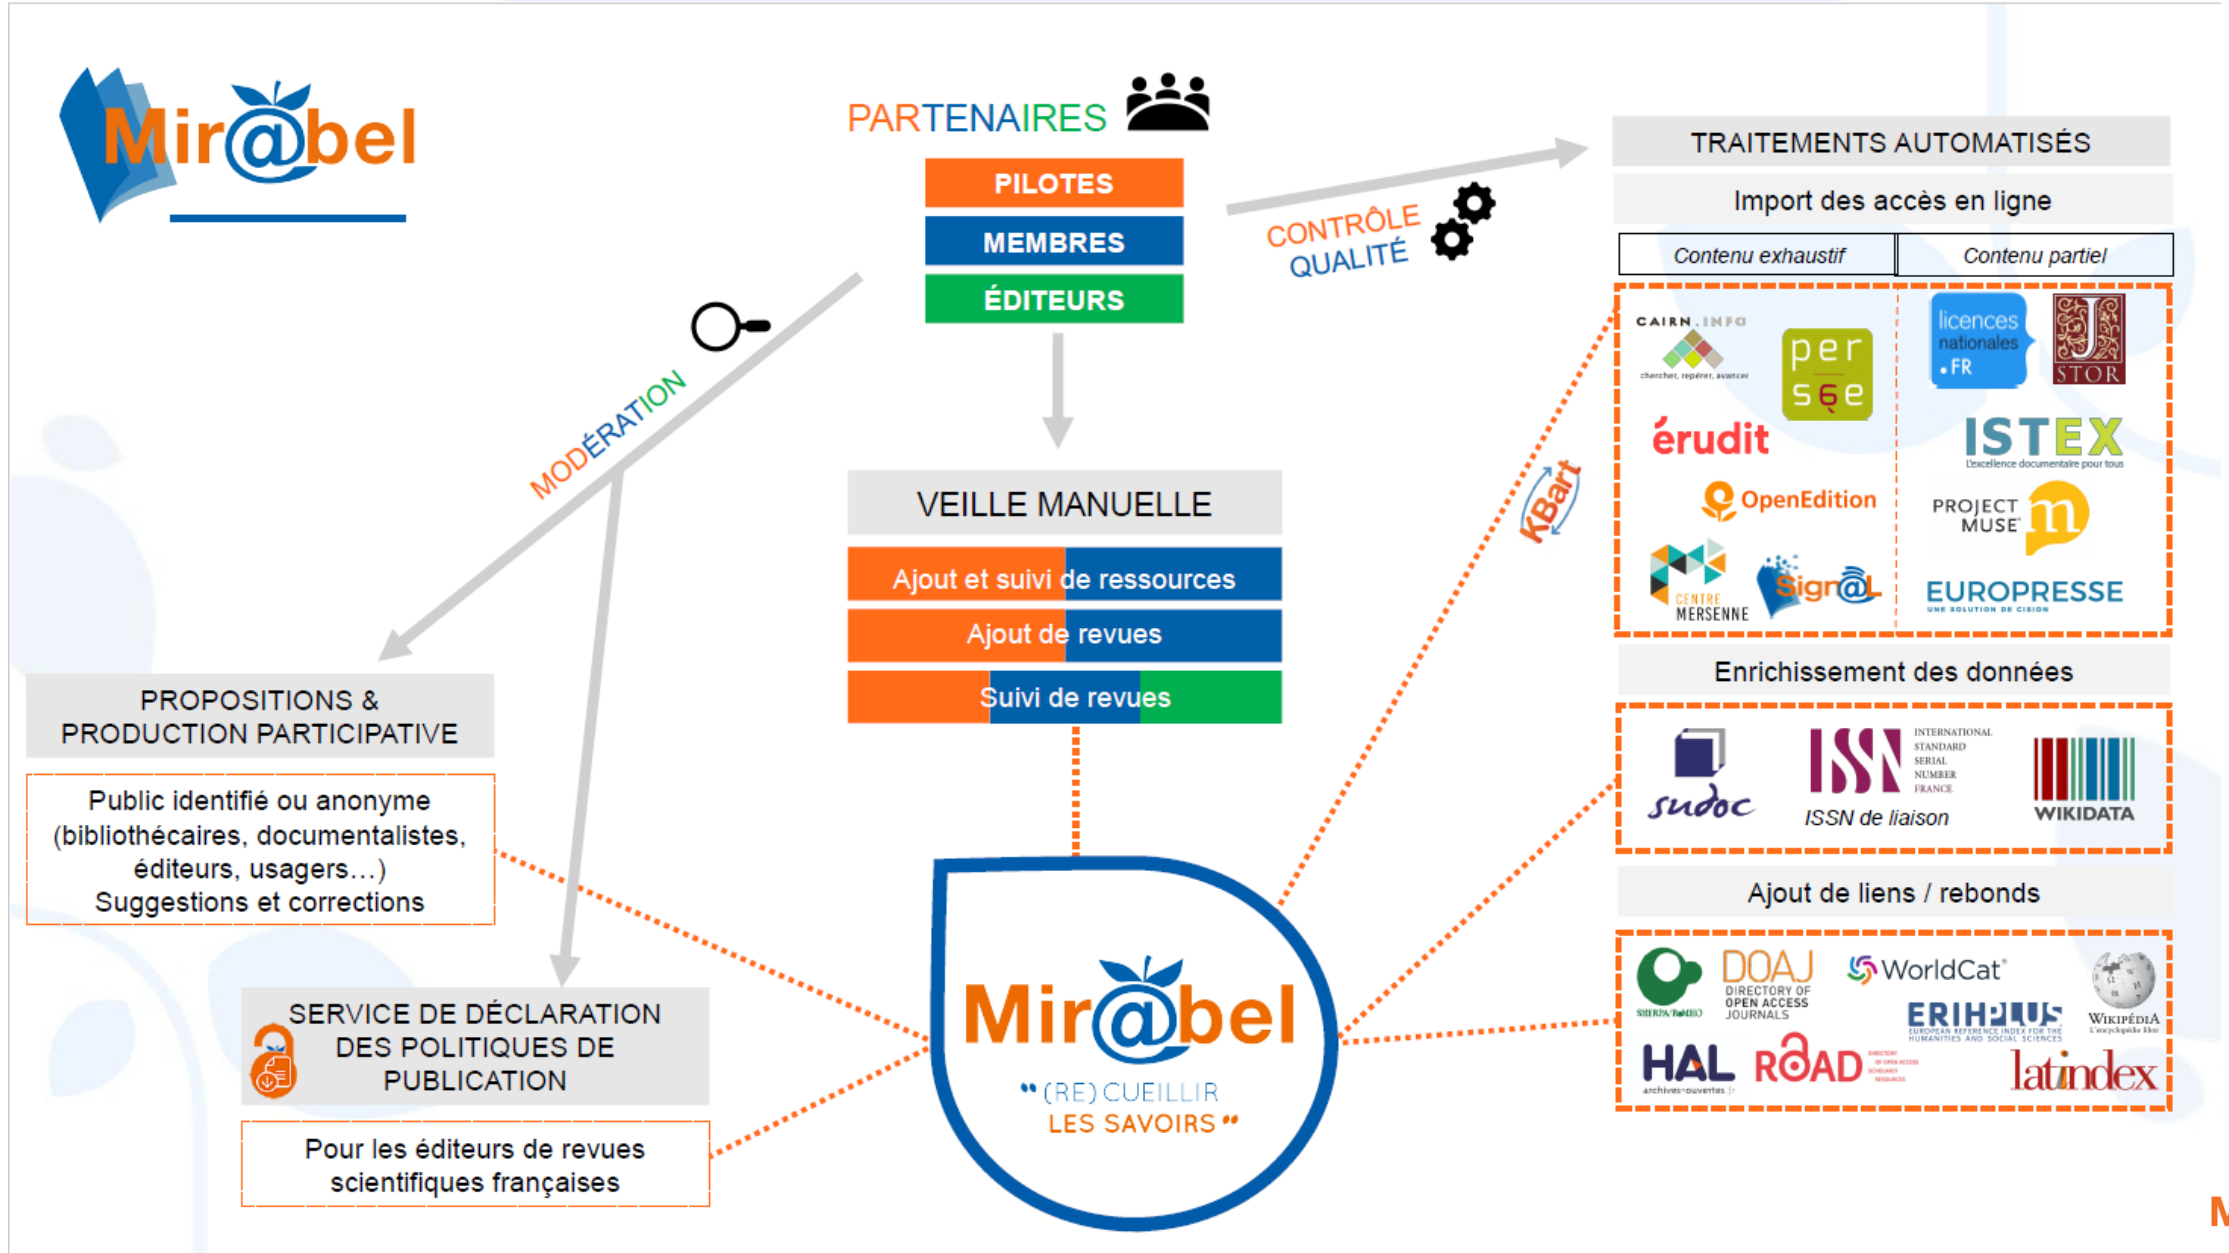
Mir@bel

PARTENAIRES

PILOTES

MEMBRES

ÉDITEURS

CONTRÔLE QUALITÉ

TRAITEMENTS AUTOMATISÉS

Import des accès en ligne

| Contenu exhaustif | Contenu partiel |
|---|---|

CAIRN.INFO chercher, repérer, avancer

persée

licences nationales .FR

JSTOR

érudit

ISTEX L'excellence documentaire pour tous

OpenEdition

PROJECT MUSE

CENTRE MERSENNE

Sign@L

EUROPRESSE

KBart

MODÉRATION

VEILLE MANUELLE

Ajout et suivi de ressources

Ajout de revues

Suivi de revues

Enrichissement des données

sudoc

ISSN INTERNATIONAL STANDARD SERIAL NUMBER FRANCE

ISSN de liaison

WIKIDATA

Ajout de liens / rebonds

SHERPA/RoMEO

DOAJ DIRECTORY OF OPEN ACCESS JOURNALS

WorldCat

ERIH PLUS EUROPEAN REFERENCE INDEX FOR THE HUMANITIES AND SOCIAL SCIENCES

WIKIPÉDIA L'encyclopédie libre

HAL archives-ouvertes

ROAD

latindex

PROPOSITIONS & PRODUCTION PARTICIPATIVE

Public identifié ou anonyme (bibliothécaires, documentalistes, éditeurs, usagers…) Suggestions et corrections

SERVICE DE DÉCLARATION DES POLITIQUES DE PUBLICATION

Pour les éditeurs de revues scientifiques françaises

Mir@bel

"(RE)CUEILLIR LES SAVOIRS"